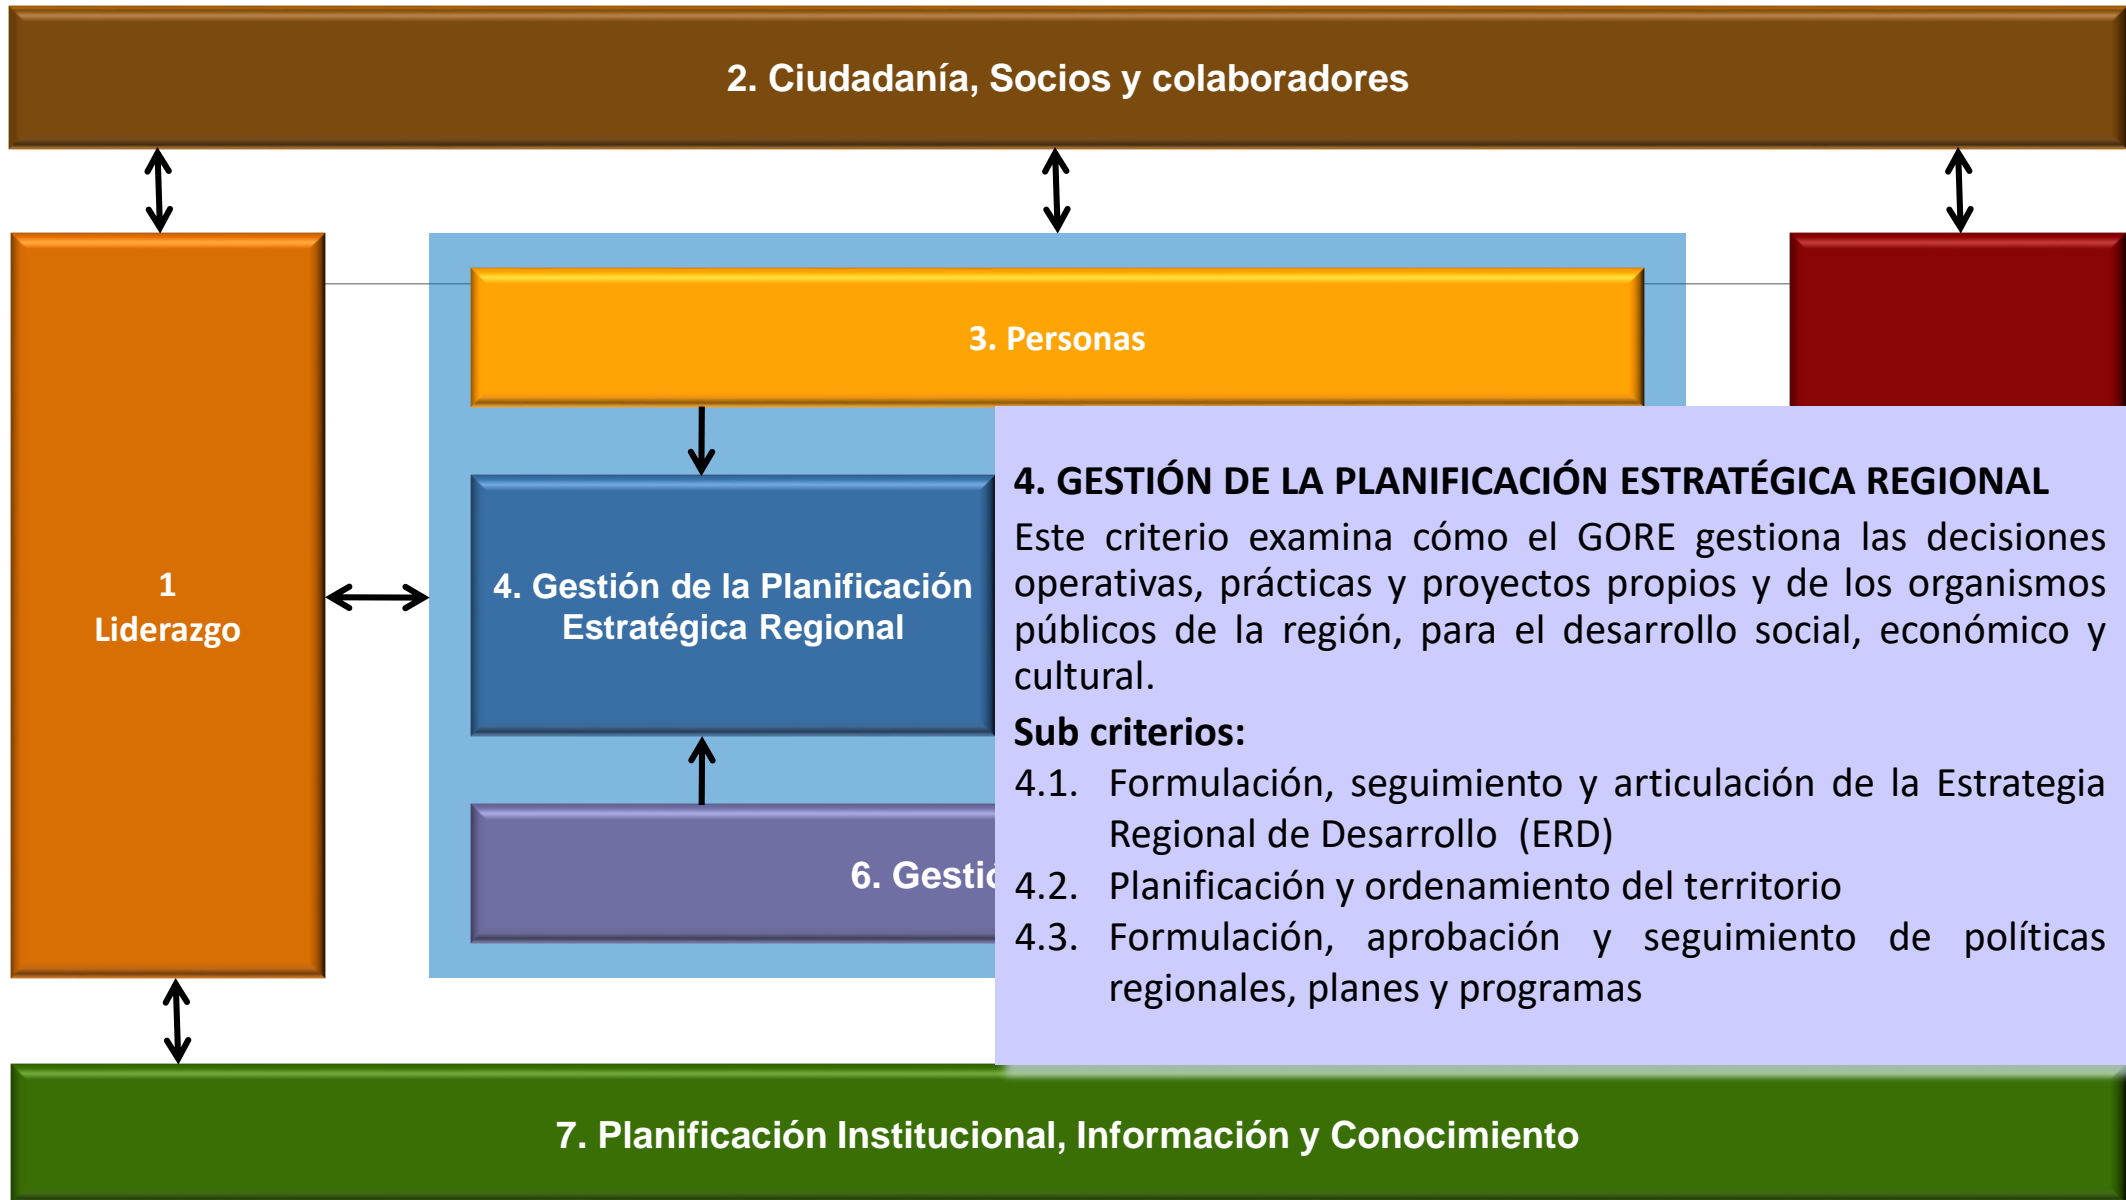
2. Ciudadanía, Socios y colaboradores

1
Liderazgo

3. Personas

4. Gestión de la Planificación Estratégica Regional

6. Gestió

4. GESTIÓN DE LA PLANIFICACIÓN ESTRATÉGICA REGIONAL

Este criterio examina cómo el GORE gestiona las decisiones operativas, prácticas y proyectos propios y de los organismos públicos de la región, para el desarrollo social, económico y cultural.

Sub criterios:

4.1. Formulación, seguimiento y articulación de la Estrategia Regional de Desarrollo (ERD)

4.2. Planificación y ordenamiento del territorio

4.3. Formulación, aprobación y seguimiento de políticas regionales, planes y programas

7. Planificación Institucional, Información y Conocimiento